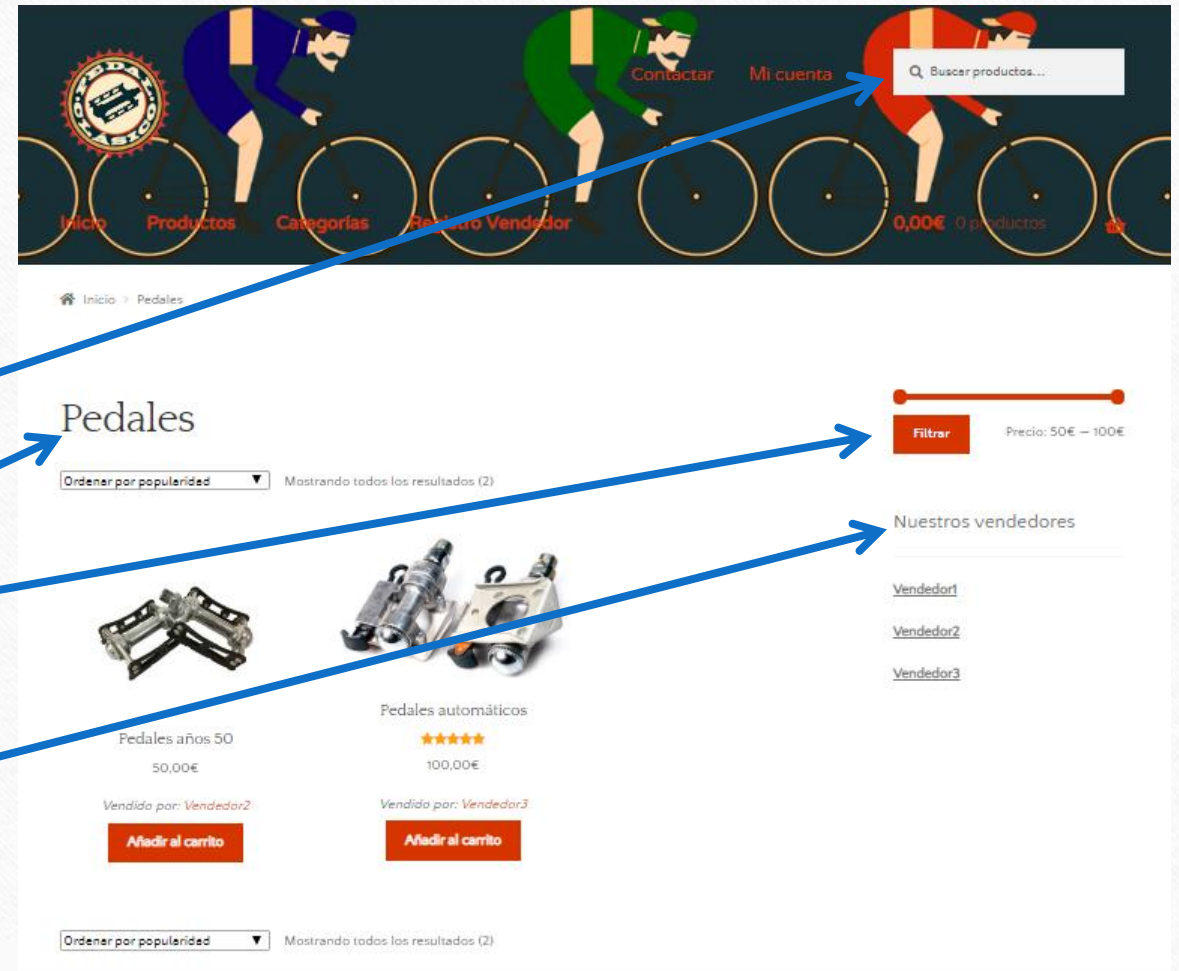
PEDAL CLÁSICO

Contactar Mi cuenta

Buscar productos…

Inicio Productos Categorías Registro Vendedor 0,00€ 0 productos

Inicio > Pedales

Pedales

Ordenar por popularidad

Mostrando todos los resultados (2)

Filtrar

Precio: 50€ — 100€

Nuestros vendedores

Vendedor1

Vendedor2

Vendedor3

Pedales años 50

50,00€

Vendido por: Vendedor2

Añadir al carrito

Pedales automáticos

100,00€

Vendido por: Vendedor3

Añadir al carrito

Ordenar por popularidad

Mostrando todos los resultados (2)